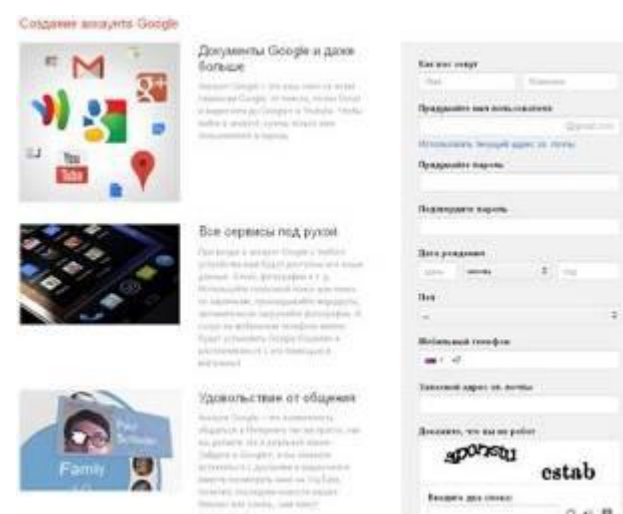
Создание аккаунта Google

Документы Google и даже больше

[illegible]

Все сервисы под рукой

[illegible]

Удовольствие от общения

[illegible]

Famil

Как вас зовут

Имя Фамилия

Придумайте имя пользователя

@gmail.com

Использовать текущий адрес эл. почты

Придумайте пароль

Подтвердите пароль

Дата рождения

День Месяц Год

Пол

Мобильный телефон

+7

Запасной адрес эл. почты

Докажите, что вы не робот

spoonsu estab

Введите два слова: